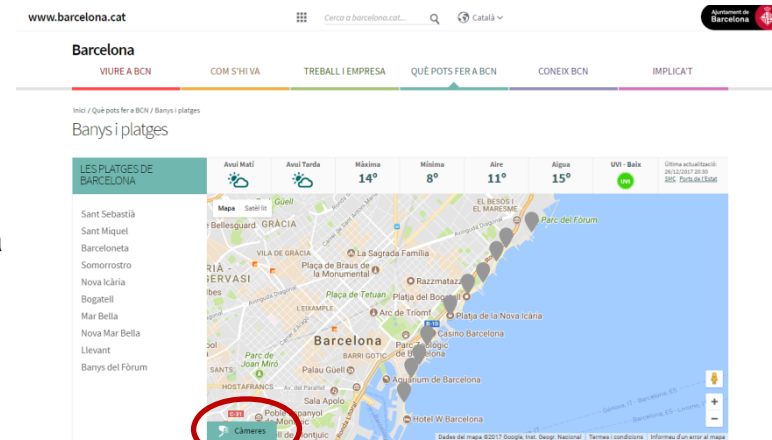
www.barcelona.cat

Cerca a barcelona.cat...

Català

Ajuntament de Barcelona

Barcelona

VIURE A BCN | COM S'HI VA | TREBALL I EMPRESA | QUÈ POTS FER A BCN | CONEIX BCN | IMPLICA'T

Inici / Què pots fer a BCN / Banys i platges

Banys i platges

LES PLATGES DE BARCELONA

| Avui Matí | Avui Tarda | Màxima | Mínima | Aire | Aigua | UVI - Baix |
|---|---|---|---|---|---|---|
| | | 14° | 8° | 11° | 15° | UVI |

Última actualització: 26/12/2017 20:30
SMC Ports de l'Estat

Sant Sebastià
Sant Miquel
Barceloneta
Somorrostro
Nova Icària
Bogatell
Mar Bella
Nova Mar Bella
Llevant
Banys del Fòrum

Mapa | Satèl·lit

GRÀCIA
VILA DE GRÀCIA
La Sagrada Família
Plaça de Braus de la Monumental
Razzmatazz
Plaça de Tetuan
Platja del Bogatell
Platja de la Nova Icària
L'EIXAMPLE
Arc de Triomf
Casino Barcelona
Parc Zoològic de Barcelona
Barcelona
BARRI GÒTIC
Palau Güell
Parc de Joan Miró
HOSTAFRANCS
Aquàrium de Barcelona
Sala Apolo
Poble Espanyol de Montjuïc
Hotel W Barcelona
Parc del Fòrum
EL BESÒS I EL MARESME
Bellesguard
Güell
SANT GERVASI
Avinguda Diagonal

Càmeres

Dades del mapa ©2017 Google, Inst. Geogr. Nacional | Termes i condicions | Informeu d'un error al mapa